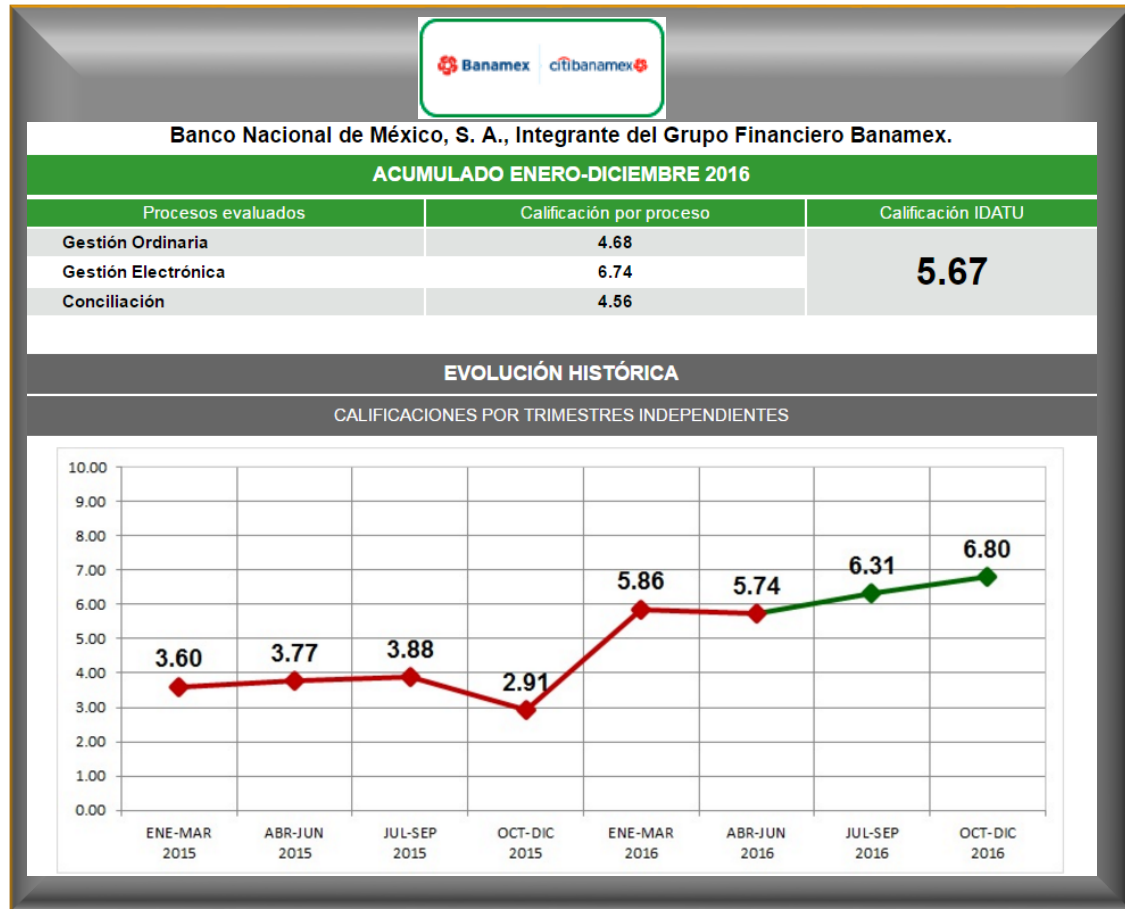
Banamex | citibanamex

Banco Nacional de México, S. A., Integrante del Grupo Financiero Banamex.

ACUMULADO ENERO-DICIEMBRE 2016

| Procesos evaluados | Calificación por proceso | Calificación IDATU |
|---|---|---|
| Gestión Ordinaria | 4.68 | 5.67 |
| Gestión Electrónica | 6.74 | |
| Conciliación | 4.56 | |

EVOLUCIÓN HISTÓRICA

CALIFICACIONES POR TRIMESTRES INDEPENDIENTES

10.00
9.00
8.00
7.00
6.00
5.00
4.00
3.00
2.00
1.00
0.00

3.60
3.77
3.88
2.91
5.86
5.74
6.31
6.80

ENE-MAR 2015
ABR-JUN 2015
JUL-SEP 2015
OCT-DIC 2015
ENE-MAR 2016
ABR-JUN 2016
JUL-SEP 2016
OCT-DIC 2016